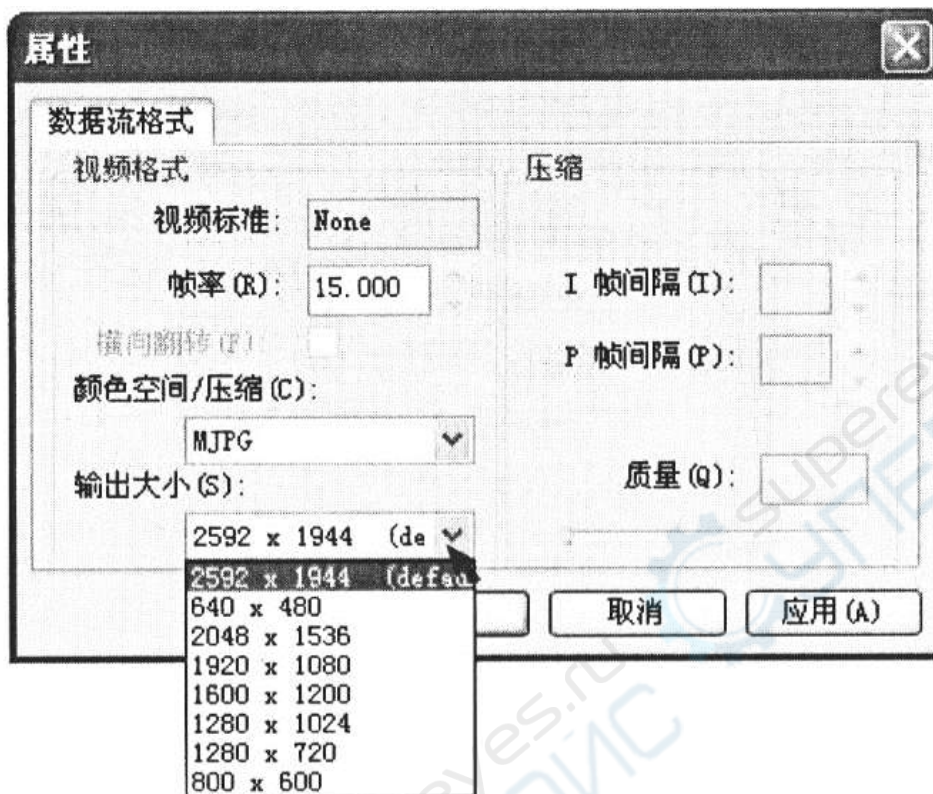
属性

数据流格式

视频格式

视频标准: None

帧率(R): 15.000

横向翻转(F):

颜色空间/压缩(C):

MJPG

输出大小(S):

2592 x 1944 (de

2592 x 1944 (defau
640 x 480
2048 x 1536
1920 x 1080
1600 x 1200
1280 x 1024
1280 x 720
800 x 600

压缩

I 帧间隔(I):

P 帧间隔(P):

质量(Q):

取消

应用(A)

superelyes.ru